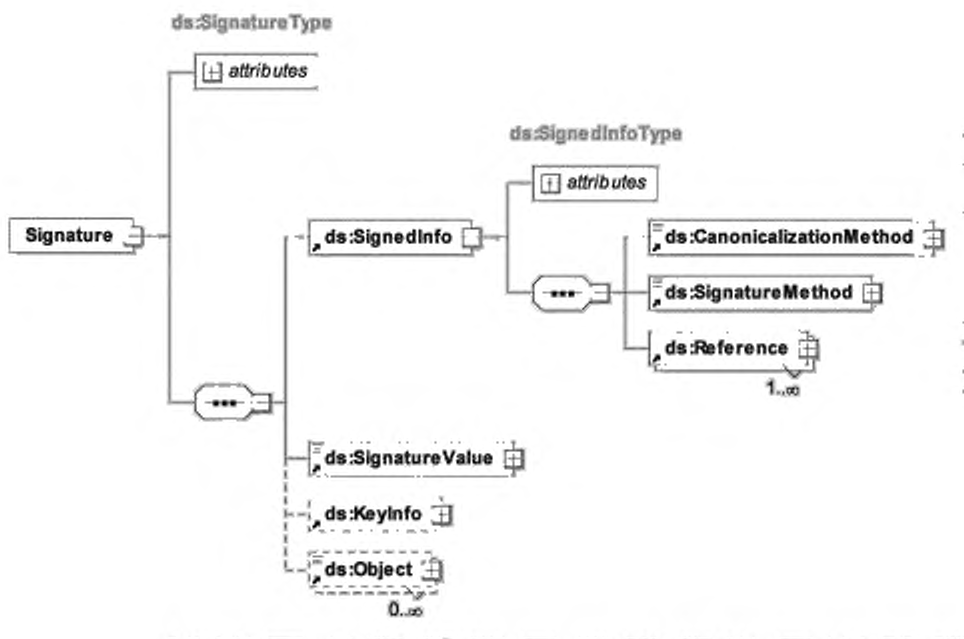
ds:SignatureType

attributes

Signature

ds:SignedInfoType

attributes

ds:SignedInfo

ds:CanonicalizationMethod

ds:SignatureMethod

ds:Reference

1..∞

ds:SignatureValue

ds:KeyInfo

ds:Object

0..∞